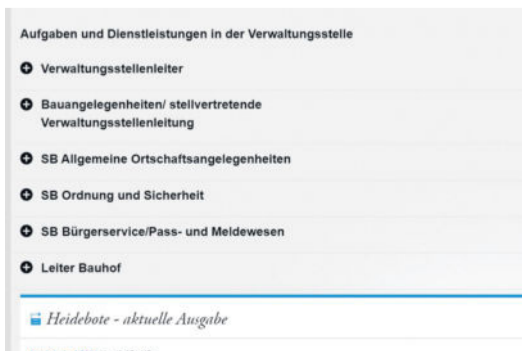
Aufgaben und Dienstleistungen in der Verwaltungsstelle

Verwaltungsstellenleiter

Bauangelegenheiten/ stellvertretende Verwaltungsstellenleitung

SB Allgemeine Ortschaftsangelegenheiten

SB Ordnung und Sicherheit

SB Bürgerservice/Pass- und Meldewesen

Leiter Bauhof

Heidebote - aktuelle Ausgabe

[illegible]